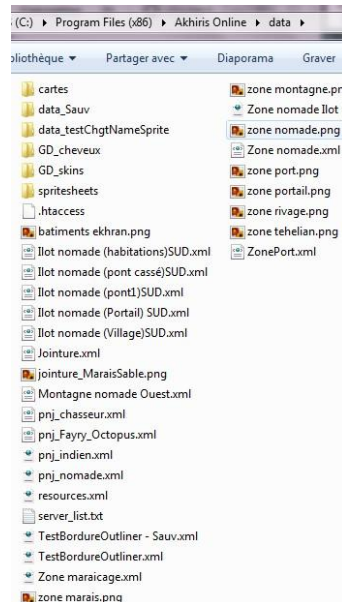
(C:) ▸ Program Files (x86) ▸ Akhiris Online ▸ data ▸

bliothèque ▾ Partager avec ▾ Diaporama Graver

cartes
data_Sauv
data_testChgtNameSprite
GD_cheveux
GD_skins
spritesheets
.htaccess
batiments ekhran.png
Ilot nomade (habitations)SUD.xml
Ilot nomade (pont cassé)SUD.xml
Ilot nomade (pont1)SUD.xml
Ilot nomade (Portail) SUD.xml
Ilot nomade (Village)SUD.xml
Jointure.xml
jointure_MaraisSable.png
Montagne nomade Ouest.xml
pnj_chasseur.xml
pnj_Fayry_Octopus.xml
pnj_indien.xml
pnj_nomade.xml
resources.xml
server_list.txt
TestBordureOutliner - Sauv.xml
TestBordureOutliner.xml
Zone maraicage.xml
zone marais.png

zone montagne.pr
Zone nomade Ilot
zone nomade.png
Zone nomade.xml
zone port.png
zone portail.png
zone rivage.png
zone tehelian.png
ZonePort.xml